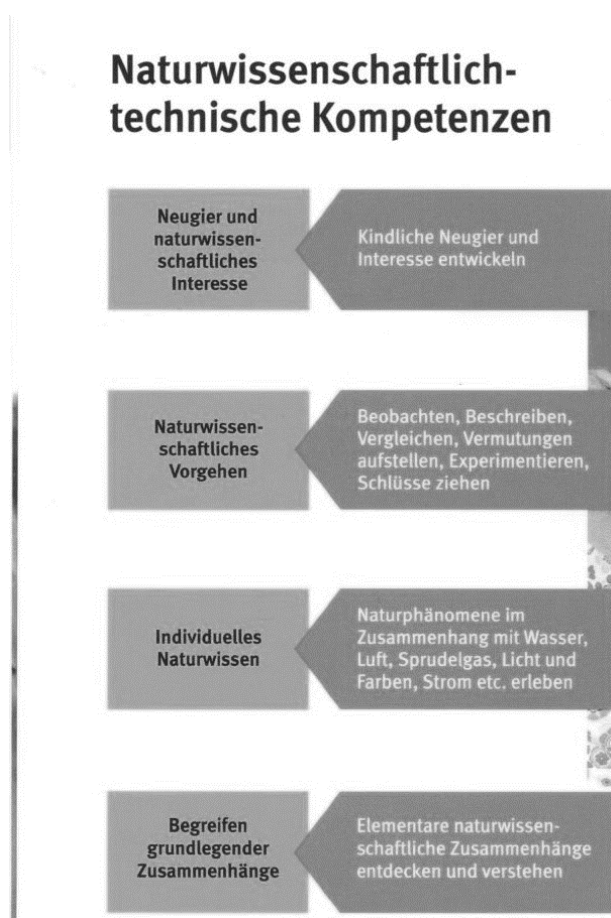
Naturwissenschaftlich-technische Kompetenzen

Neugier und naturwissenschaftliches Interesse

Kindliche Neugier und Interesse entwickeln

Naturwissenschaftliches Vorgehen

Beobachten, Beschreiben, Vergleichen, Vermutungen aufstellen, Experimentieren, Schlüsse ziehen

Individuelles Naturwissen

Naturphänomene im Zusammenhang mit Wasser, Luft, Sprudelgas, Licht und Farben, Strom etc. erleben

Begreifen grundlegender Zusammenhänge

Elementare naturwissenschaftliche Zusammenhänge entdecken und verstehen